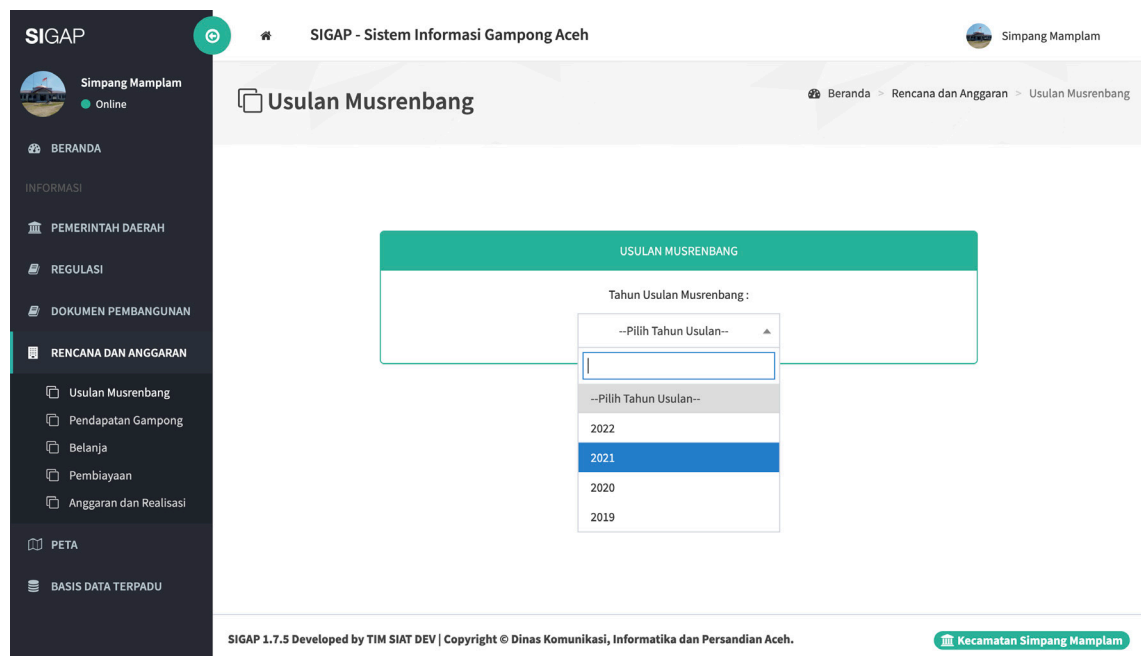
SIGAP

Simpang Mamplam
Online

BERANDA

INFORMASI

PEMERINTAH DAERAH

REGULASI

DOKUMEN PEMBANGUNAN

RENCANA DAN ANGGARAN

Usulan Musrenbang

Pendapatan Gampong

Belanja

Pembiayaan

Anggaran dan Realisasi

PETA

BASIS DATA TERPADU

SIGAP - Sistem Informasi Gampong Aceh

Simpang Mamplam

Usulan Musrenbang

Beranda > Rencana dan Anggaran > Usulan Musrenbang

USULAN MUSRENBANG

Tahun Usulan Musrenbang :

--Pilih Tahun Usulan--

--Pilih Tahun Usulan--
2022
2021
2020
2019

SIGAP 1.7.5 Developed by TIM SIAT DEV | Copyright © Dinas Komunikasi, Informatika dan Persandian Aceh.

Kecamatan Simpang Mamplam